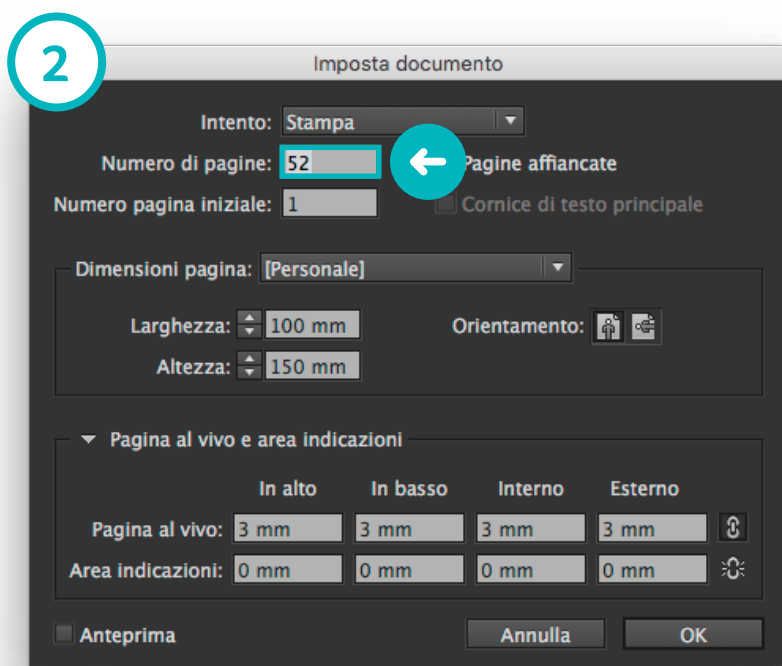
2

Imposta documento

Intento: Stampa

Numero di pagine: 52

Pagine affiancate

Numero pagina iniziale: 1

Cornice di testo principale

Dimensioni pagina: [Personale]

Larghezza: 100 mm

Altezza: 150 mm

Orientamento:

Pagina al vivo e area indicazioni

|  | In alto | In basso | Interno | Esterno |
|---|---|---|---|---|
| Pagina al vivo: | 3 mm | 3 mm | 3 mm | 3 mm |
| Area indicazioni: | 0 mm | 0 mm | 0 mm | 0 mm |

Anteprima

Annulla

OK